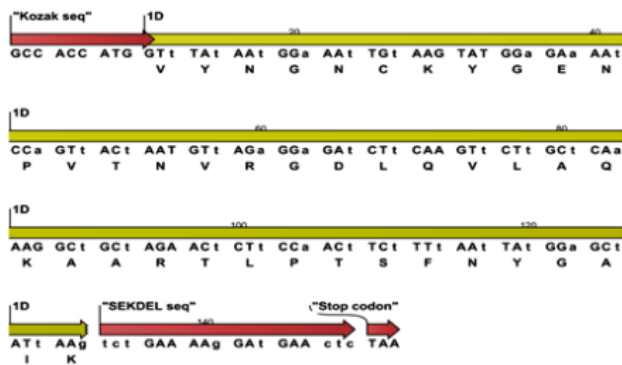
"Kozak seq"

1D

20

40

GCC ACC ATG GTt TAt AAt GGa AAt TGt AAG TAT GGa GAa AAt

V Y N G N C K Y G E N

1D

60

80

CCa GTt ACt AAT GTt AGa GGa GAt CTt CAA GTt CTt GCt CAa

P V T N V R G D L Q V L A Q

1D

100

120

AAG GCt GCt AGA ACt CTt CCa ACt TCt TTt AAt TAt GGa GCt

K A A R T L P T S F N Y G A

1D

"SEKDEL seq"

140

"Stop codon"

ATt AAg tct GAA AAg GAt GAA ctc TAA

I K